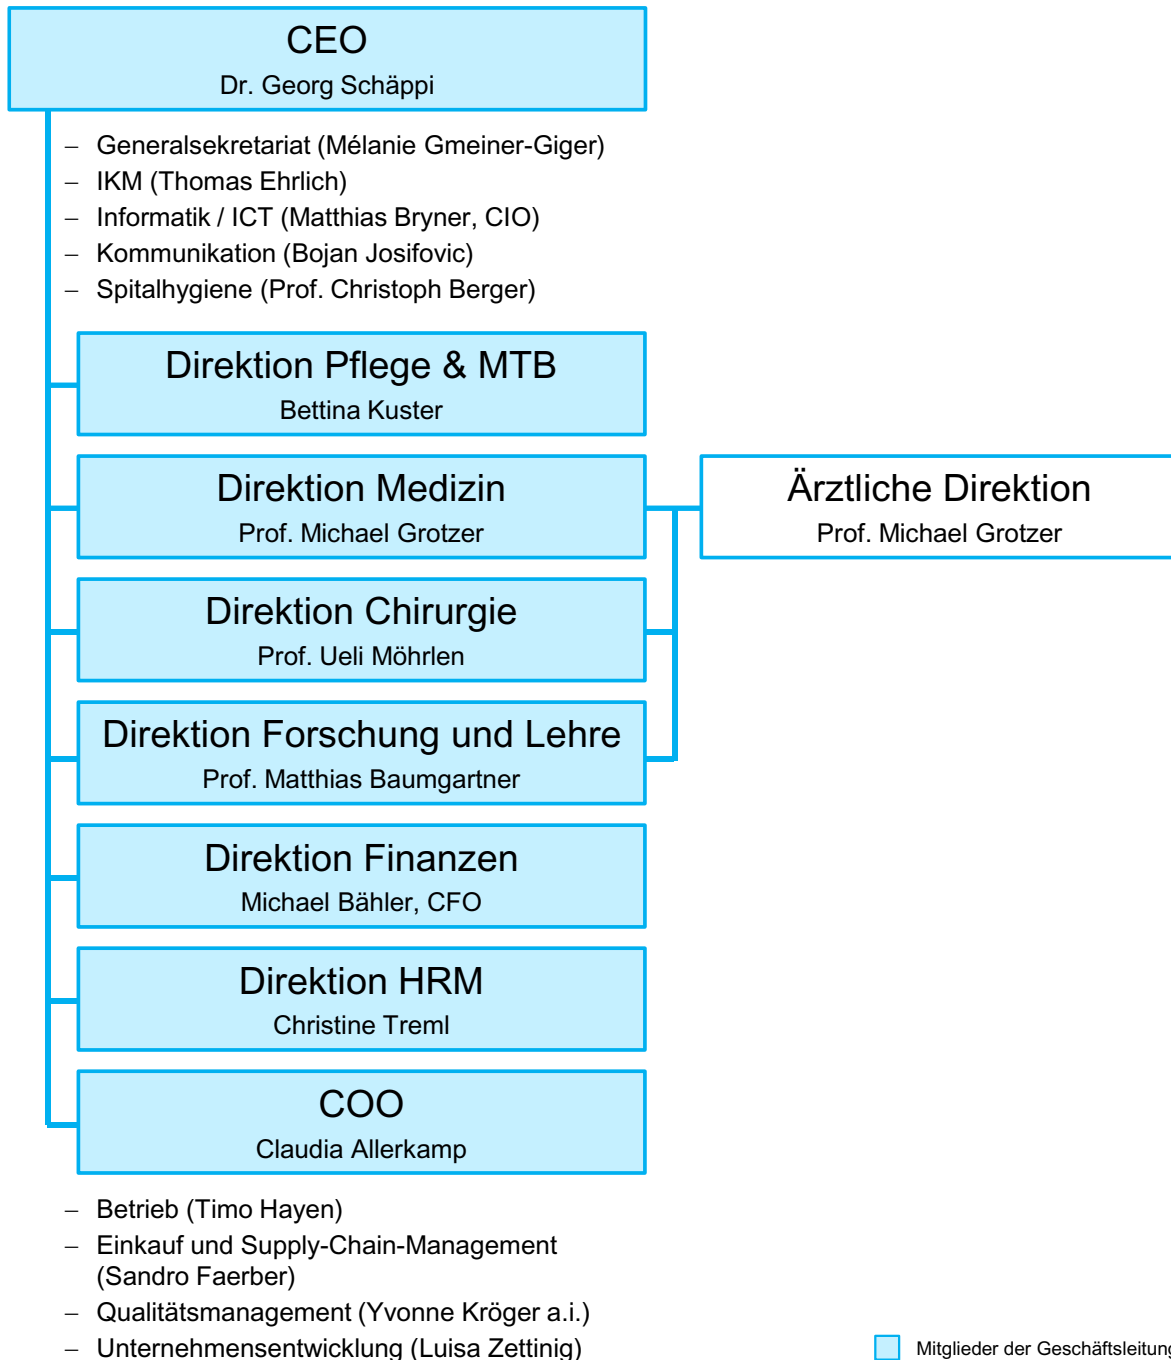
CEO
Dr. Georg Schäppi

– Generalsekretariat (Mélanie Gmeiner-Giger)
– IKM (Thomas Ehrlich)
– Informatik / ICT (Matthias Bryner, CIO)
– Kommunikation (Bojan Josifovic)
– Spitalhygiene (Prof. Christoph Berger)

Direktion Pflege & MTB
Bettina Kuster

Direktion Medizin
Prof. Michael Grotzer

Ärztliche Direktion
Prof. Michael Grotzer

Direktion Chirurgie
Prof. Ueli Möhrlen

Direktion Forschung und Lehre
Prof. Matthias Baumgartner

Direktion Finanzen
Michael Bähler, CFO

Direktion HRM
Christine Treml

COO
Claudia Allerkamp

– Betrieb (Timo Hayen)
– Einkauf und Supply-Chain-Management (Sandro Faerber)
– Qualitätsmanagement (Yvonne Kröger a.i.)
– Unternehmensentwicklung (Luisa Zettinig)

Mitglieder der Geschäftsleitun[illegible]